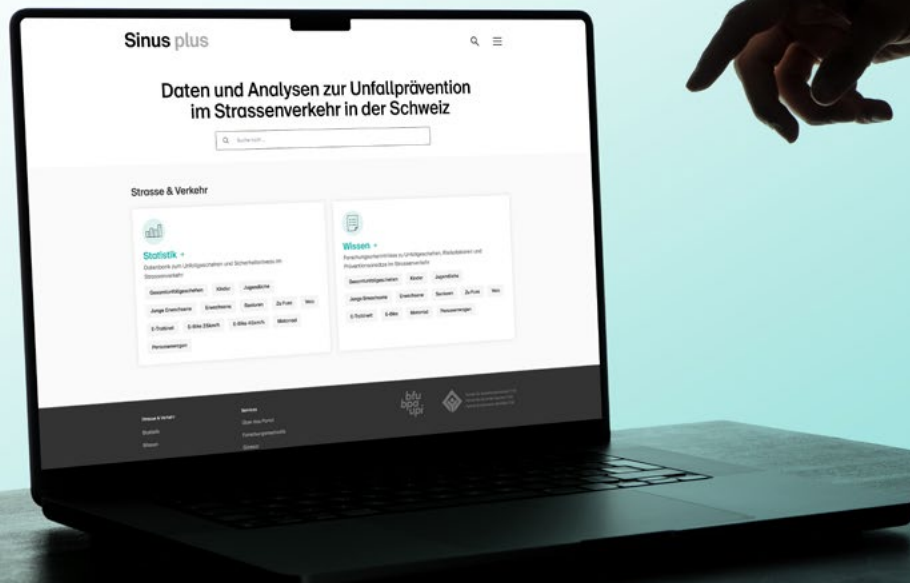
Sinus plus

Daten und Analysen zur Unfallprävention im Strassenverkehr in der Schweiz

Suche nach...

Strasse & Verkehr

Statistik →
Datenbank zum Unfallgeschehen und Sicherheitsniveau im Strassenverkehr

Gesamtunfallgeschehen | Kinder | Jugendliche
Junge Erwachsene | Erwachsene | Senioren | Zu Fuss | Velo
E-Trottinett | E-Bike 25km/h | E-Bike 45km/h | Motorrad
Personenwagen

Wissen →
Forschungsergebnisse zu Unfallgeschehen, Risikofaktoren und Präventionsansätze im Strassenverkehr

Gesamtunfallgeschehen | Kinder | Jugendliche
Junge Erwachsene | Erwachsene | Senioren | Zu Fuss | Velo
E-Trottinett | E-Bike | Motorrad | Personenwagen

Strasse & Verkehr
Statistik
Wissen

Service
Über das Portal
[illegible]
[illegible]

bfu bpa upi
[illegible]